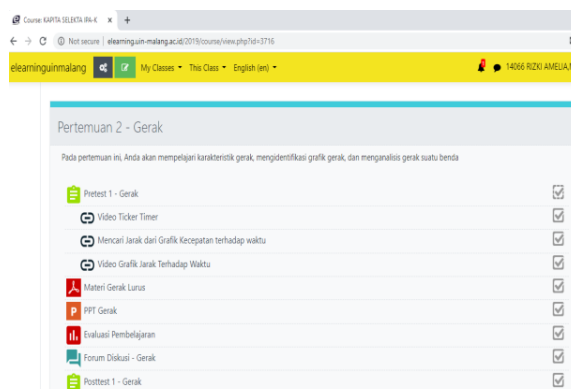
Course: KAPITA SELEKTA IPA-K ×  +

← → C  ⓘ Not secure | elearning.uin-malang.ac.id/2019/course/view.php?id=3716

elearninguinmalang  My Classes ▾  This Class ▾  English (en) ▾  14066 RIZKI AMELIA,

Pertemuan 2 - Gerak

Pada pertemuan ini, Anda akan mempelajari karakteristik gerak, mengidentifikasi grafik gerak, dan menganalisis gerak suatu benda

Pretest 1 - Gerak

Video Ticker Timer

Mencari Jarak dari Grafik Kecepatan terhadap waktu

Video Grafik Jarak Terhadap Waktu

Materi Gerak Lurus

PPT Gerak

Evaluasi Pembelajaran

Forum Diskusi - Gerak

Posttest 1 - Gerak